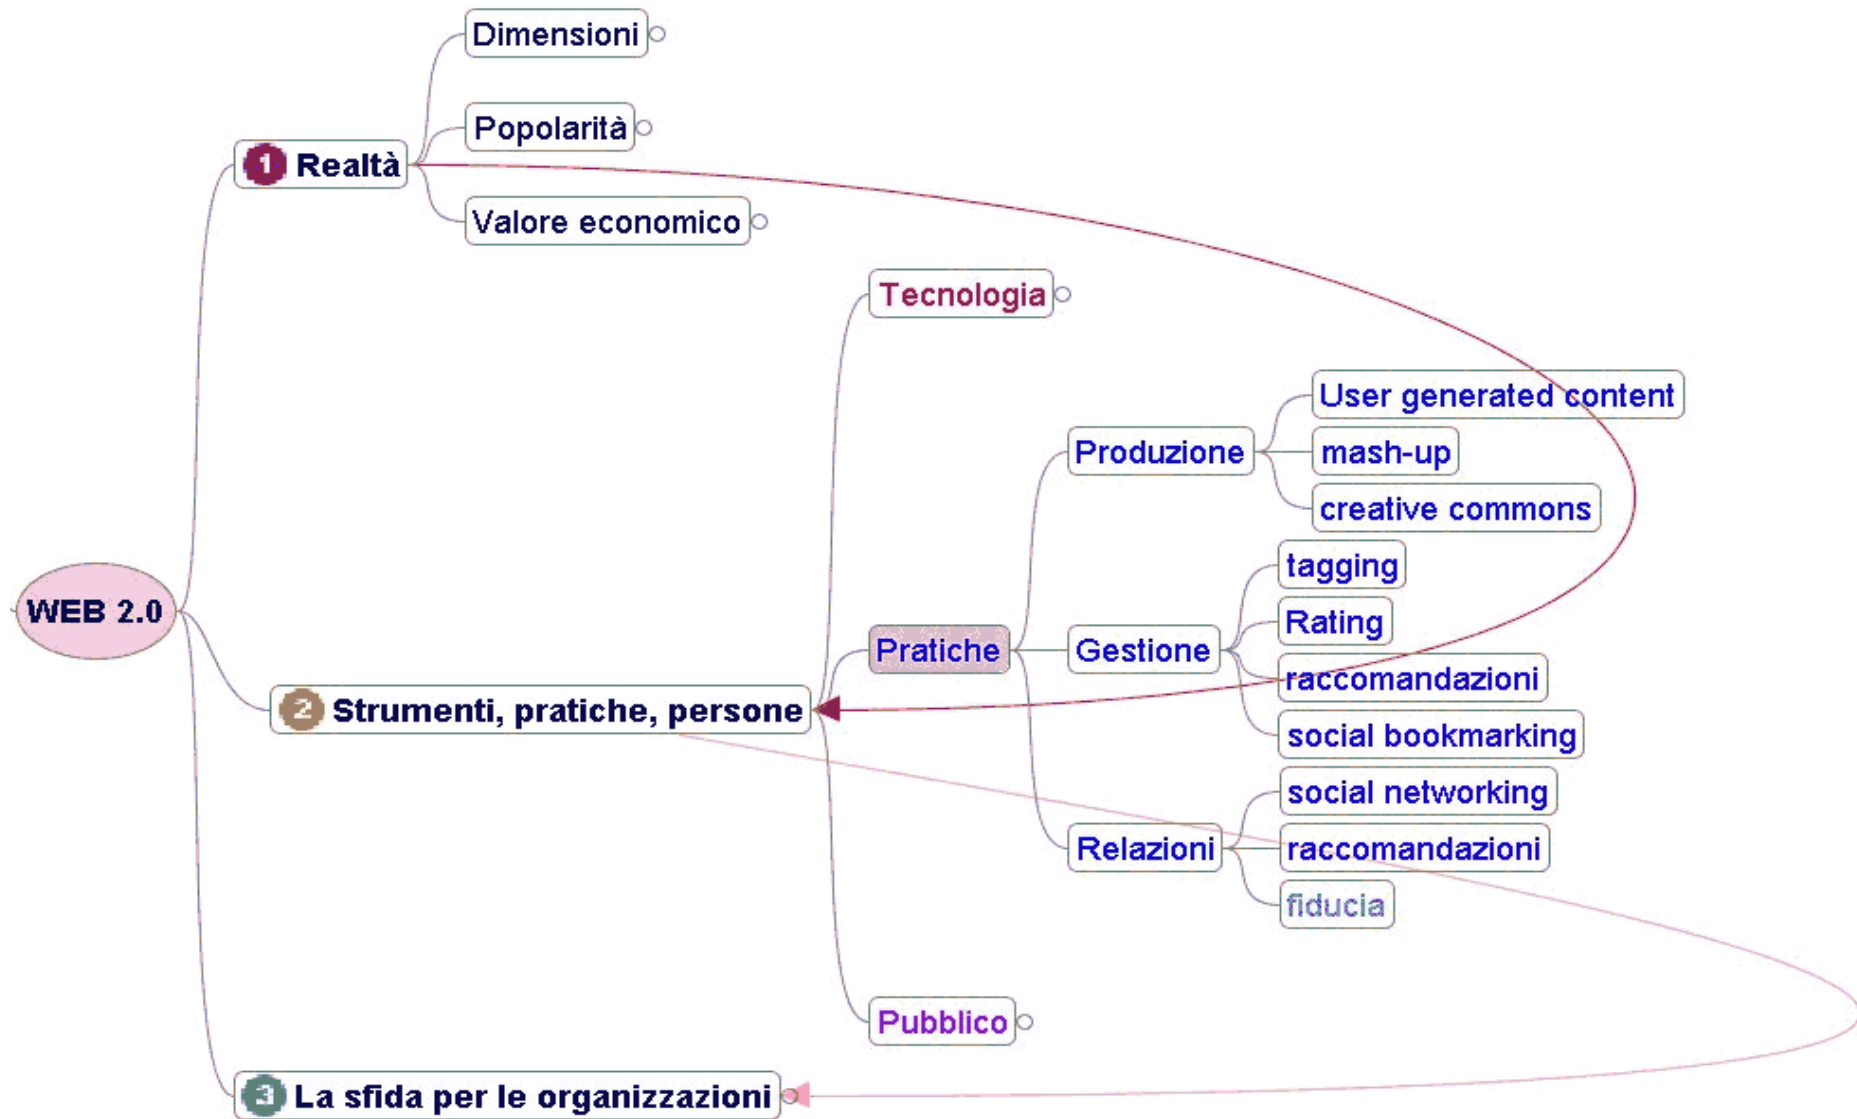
Dimensioni

1 Realtà

Popolarità

Valore economico

Tecnologia

User generated content

Produzione

mash-up

creative commons

tagging

Rating

WEB 2.0

Pratiche

Gestione

raccomandazioni

2 Strumenti, pratiche, persone

social bookmarking

social networking

Relazioni

raccomandazioni

fiducia

Pubblico

3 La sfida per le organizzazioni